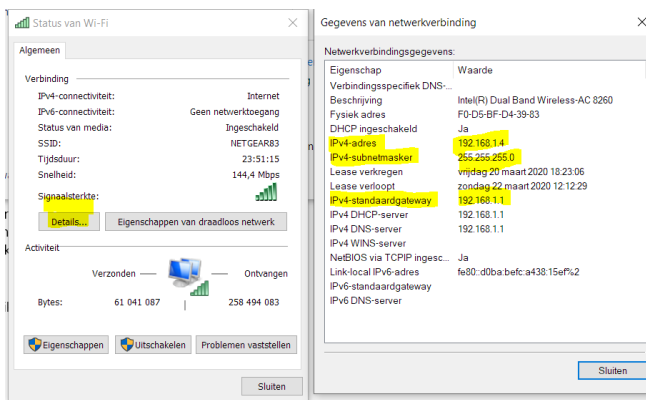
Status van Wi-Fi

Algemeen

Verbinding

IPv4-connectiviteit: Internet
IPv6-connectiviteit: Geen netwerktoegang
Status van media: Ingeschakeld
SSID: NETGEAR83
Tijdsduur: 23:51:15
Snelheid: 144,4 Mbps
Signaalsterkte:

Details... Eigenschappen van draadloos netwerk

Activiteit

Verzonden — Ontvangen

Bytes: 61 041 087 | 258 494 083

Eigenschappen Uitschakelen Problemen vaststellen

Sluiten

Gegevens van netwerkverbinding

Netwerkverbindingsgegevens:

| Eigenschap | Waarde |
|---|---|
| Verbindingsspecifiek DNS-... | |
| Beschrijving | Intel(R) Dual Band Wireless-AC 8260 |
| Fysiek adres | F0-D5-BF-D4-39-83 |
| DHCP ingeschakeld | Ja |
| IPv4-adres | 192.168.1.4 |
| IPv4-subnetmasker | 255.255.255.0 |
| Lease verkregen | vrijdag 20 maart 2020 18:23:06 |
| Lease verloopt | zondag 22 maart 2020 12:12:29 |
| IPv4-standaardgateway | 192.168.1.1 |
| IPv4 DHCP-server | 192.168.1.1 |
| IPv4 DNS-server | 192.168.1.1 |
| IPv4 WINS-server | |
| NetBIOS via TCPIP ingesc... | Ja |
| Link-local IPv6-adres | fe80::d0ba:befc:a438:15ef%2 |
| IPv6-standaardgateway | |
| IPv6 DNS-server | |

Sluiten